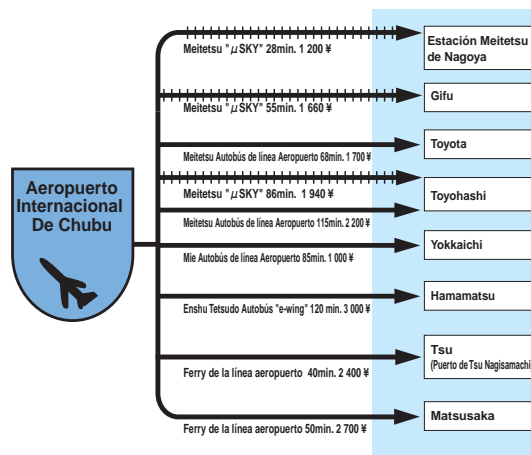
Aeropuerto Internacional De Chubu

Meitetsu "$\mu$SKY" 28min. 1 200 ¥
Estación Meitetsu de Nagoya

Meitetsu "$\mu$SKY" 55min. 1 660 ¥
Gifu

Meitetsu Autobús de línea Aeropuerto 68min. 1 700 ¥
Toyota

Meitetsu "$\mu$SKY" 86min. 1 940 ¥
Meitetsu Autobús de línea Aeropuerto 115min. 2 200 ¥
Toyohashi

Mie Autobús de línea Aeropuerto 85min. 1 000 ¥
Yokkaichi

Enshu Tetsudo Autobús "e-wing" 120 min. 3 000 ¥
Hamamatsu

Ferry de la línea aeropuerto 40min. 2 400 ¥
Tsu
(Puerto de Tsu Nagisamachi

Ferry de la línea aeropuerto 50min. 2 700 ¥
Matsusaka